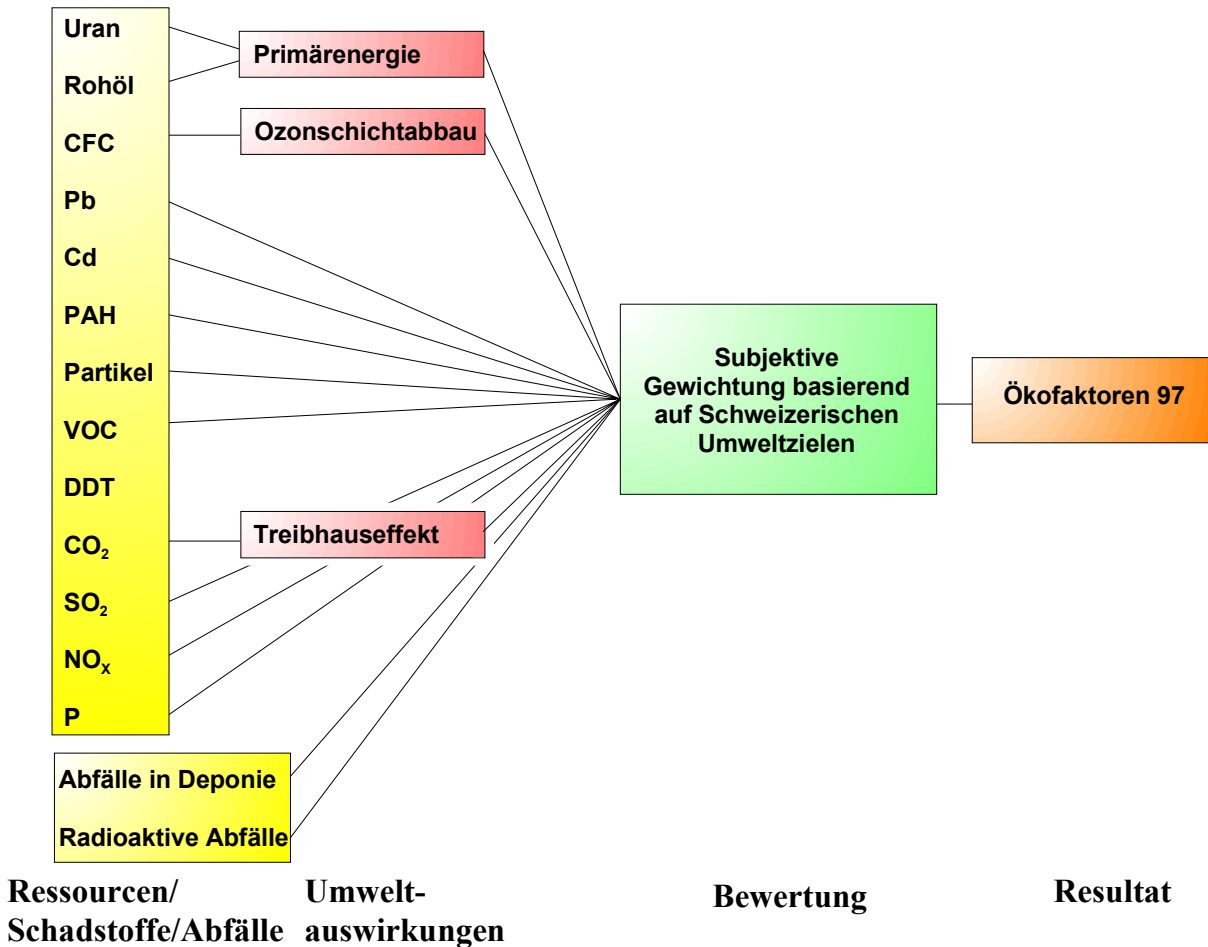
Uran

Rohöl

CFC

Pb

Cd

PAH

Partikel

VOC

DDT

$CO_2$

$SO_2$

$NO_X$

P

Abfälle in Deponie

Radioaktive Abfälle

Primärenergie

Ozonschichtabbau

Treibhauseffekt

Subjektive Gewichtung basierend auf Schweizerischen Umweltzielen

Ökofaktoren 97

Ressourcen/ Schadstoffe/Abfälle

Umwelt- auswirkungen

Bewertung

Resultat